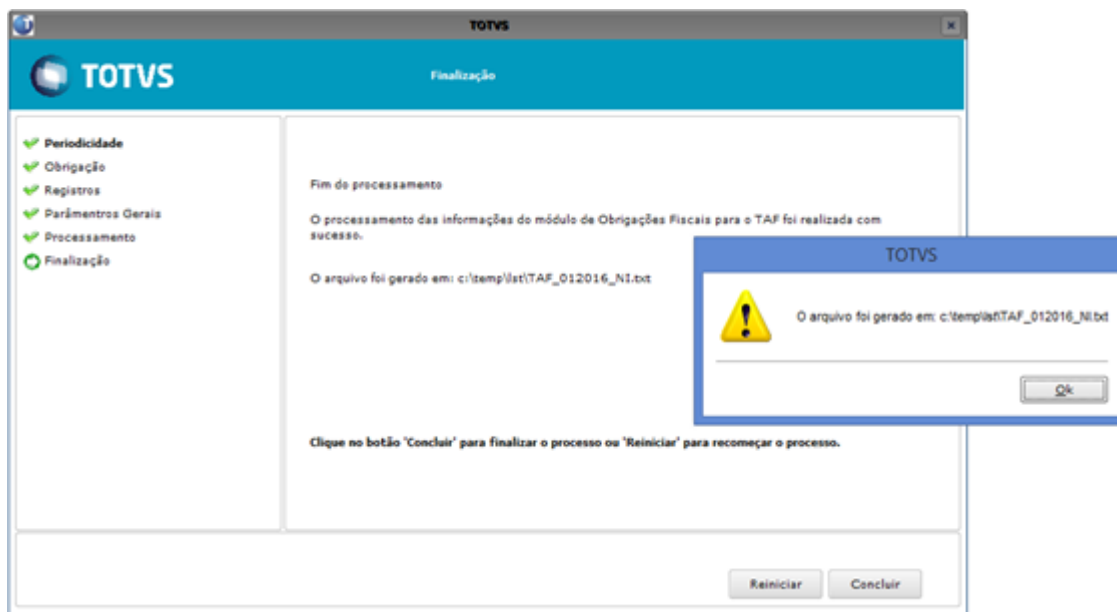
TOTVS

TOTVS

Finalização

Periodicidade
Obrigação
Registros
Parâmentros Gerais
Processamento
Finalização

Fim do processamento

O processamento das informações do módulo de Obrigações Fiscais para o TAF foi realizada com sucesso.

O arquivo foi gerado em: c:\temp\lst\TAF_012016_NI.txt

Clique no botão 'Concluir' para finalizar o processo ou 'Reiniciar' para recomeçar o processo.

TOTVS

O arquivo foi gerado em: c:\temp\lst\TAF_012016_NI.txt

Ok

Reiniciar

Concluir